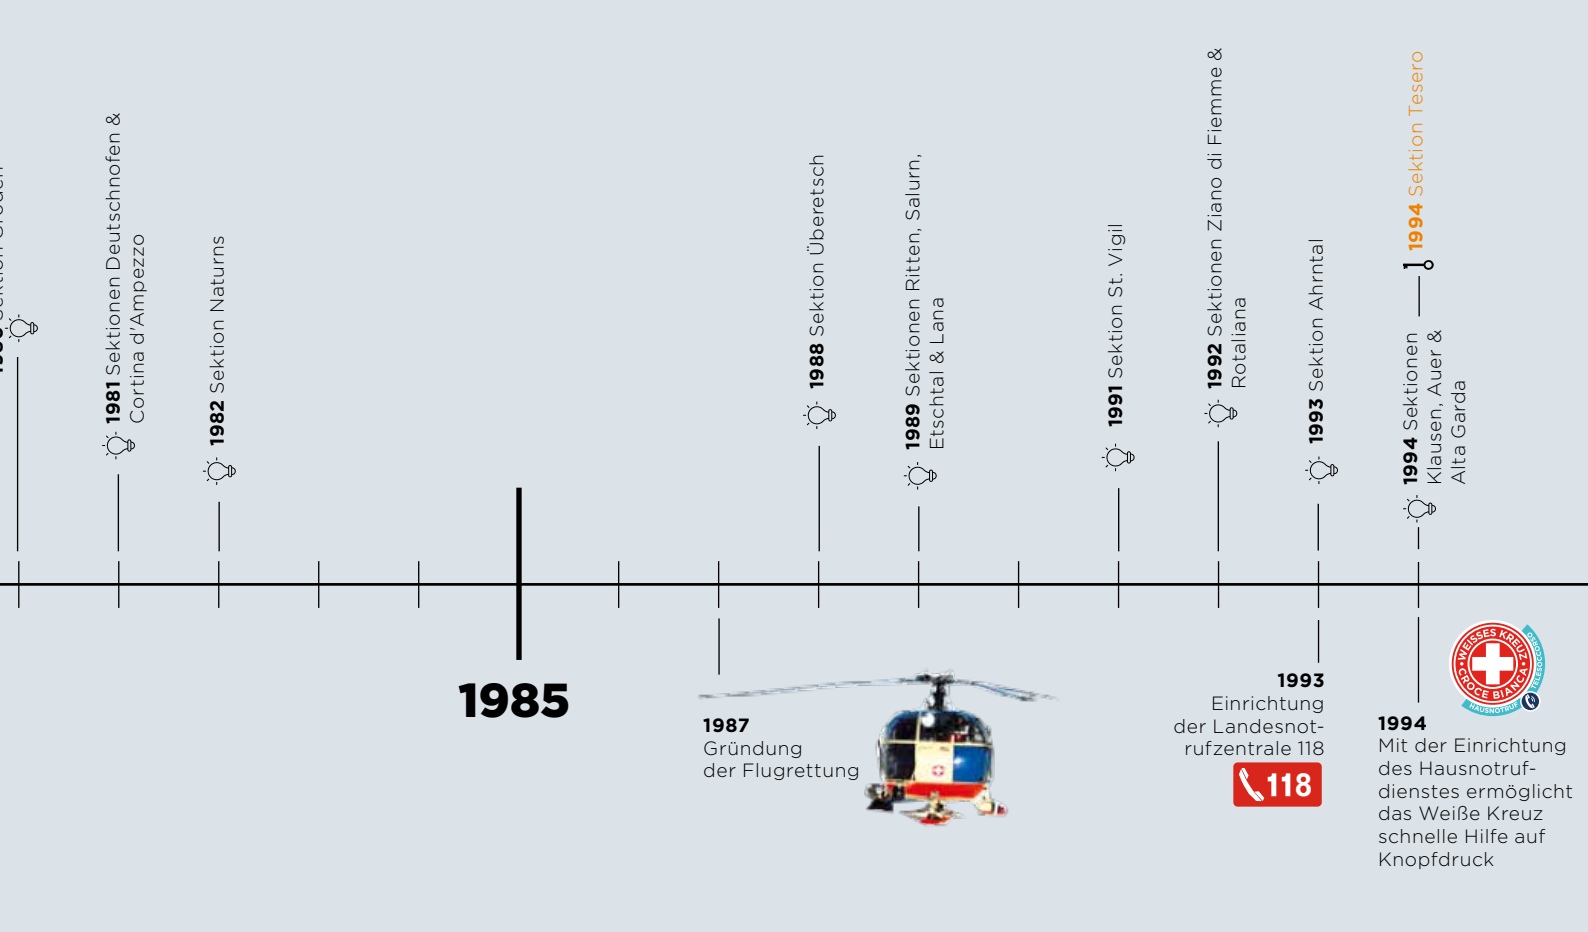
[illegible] Sektion Gröden

**1981** Sektionen Deutschnofen & Cortina d'Ampezzo

**1982** Sektion Naturns

**1988** Sektion Überetsch

**1989** Sektionen Ritten, Salurn, Etschtal & Lana

**1991** Sektion St. Vigil

**1992** Sektionen Ziano di Fiemme & Rotaliana

**1993** Sektion Ahrntal

**1994** Sektion Tesero

**1994** Sektionen Klausen, Auer & Alta Garda

1985

1987
Gründung der Flugrettung

1993
Einrichtung der Landesnotrufzentrale 118

118

WEISSES KREUZ CROCE BIANCA HAUSNOTRUF TELESOCCORSO

1994
Mit der Einrichtung des Hausnotrufdienstes ermöglicht das Weiße Kreuz schnelle Hilfe auf Knopfdruck